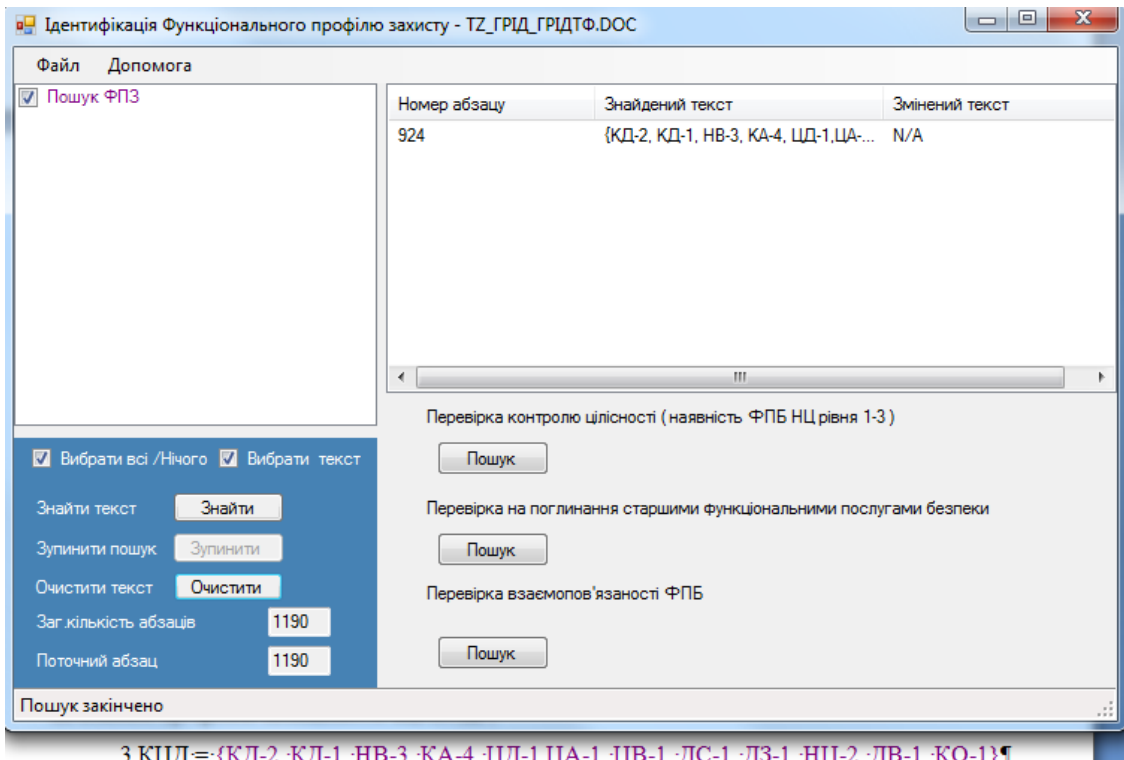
Ідентифікація Функціонального профілю захисту - TZ_ГРІД_ГРІДТФ.DOC

Файл Допомога

Пошук ФПЗ

| Номер абзацу | Знайдений текст | Змінений текст |
|---|---|---|
| 924 | {КД-2, КД-1, НВ-3, КА-4, ЦД-1,ЦА-... | N/A |

Перевірка контролю цілісності ( наявність ФПБ НЦ рівня 1-3 )

Пошук

Перевірка на поглинання старшими функціональними послугами безпеки

Пошук

Перевірка взаємопов'язаності ФПБ

Пошук

Вибрати всі /Нічого Вибрати текст

Знайти текст Знайти

Зупинити пошук Зупинити

Очистити текст Очистити

Заг.кількість абзаців 1190

Поточний абзац 1190

Пошук закінчено

3 КЦД = {КД-2, КД-1, НВ-3, КА-4, ЦД-1 ЦА-1, ЦВ-1, ДС-1, ДЗ-1, НЦ-2, ДВ-1, КО-1}¶